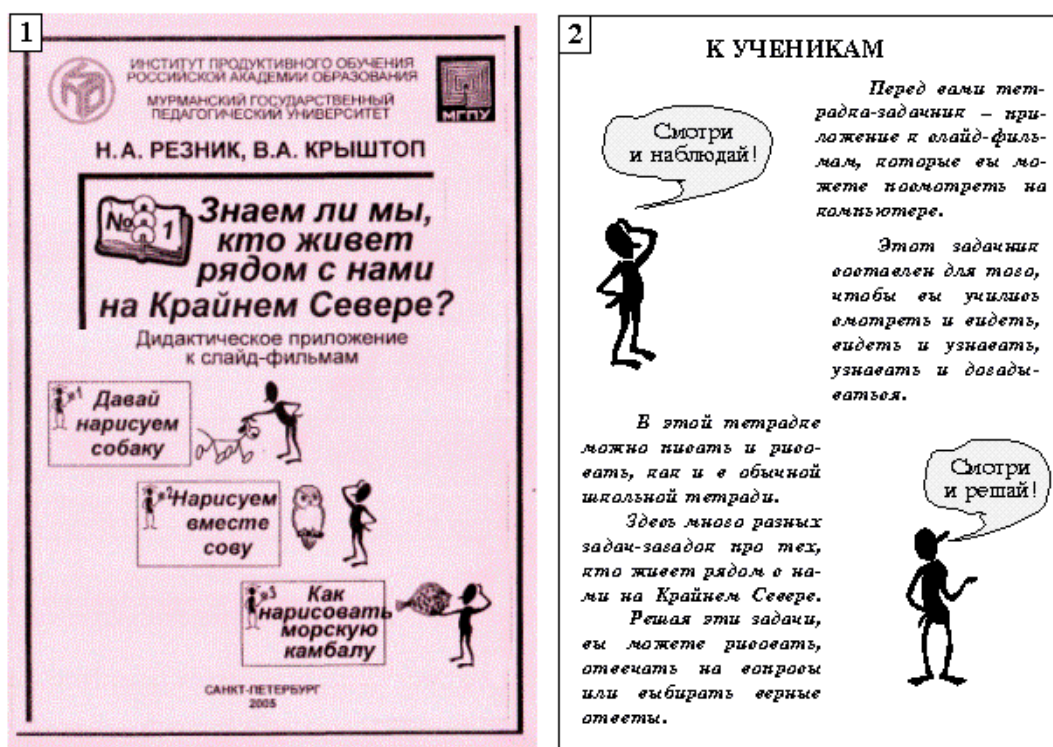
1

ИНСТИТУТ ПРОДУКТИВНОГО ОБУЧЕНИЯ РОССИЙСКОЙ АКАДЕМИИ ОБРАЗОВАНИЯ

МУРМАНСКИЙ ГОСУДАРСТВЕННЫЙ ПЕДАГОГИЧЕСКИЙ УНИВЕРСИТЕТ

МГПУ

Н.А. РЕЗНИК, В.А. КРЫШТОП

№1

Знаем ли мы, кто живет рядом с нами на Крайнем Севере?

Дидактическое приложение к слайд-фильмам

1 Давай нарисуем собаку

2 Нарисуем вместе сову

3 Как нарисовать морскую камбалу

САНКТ-ПЕТЕРБУРГ 2005

2

К УЧЕНИКАМ

Смотри и наблюдай!

Перед вами тетрадка-задачник – приложение к слайд-фильмам, которые вы можете посмотреть на компьютере.

Этот задачник составлен для того, чтобы вы учились смотреть и видеть, видеть и узнавать, узнавать и догадываться.

В этой тетрадке можно писать и рисовать, как и в обычной школьной тетради.

Здесь много разных задач-загадок про тех, кто живет рядом с нами на Крайнем Севере.

Решая эти задачи, вы можете рисовать, отвечать на вопросы или выбирать верные ответы.

Смотри и решай!